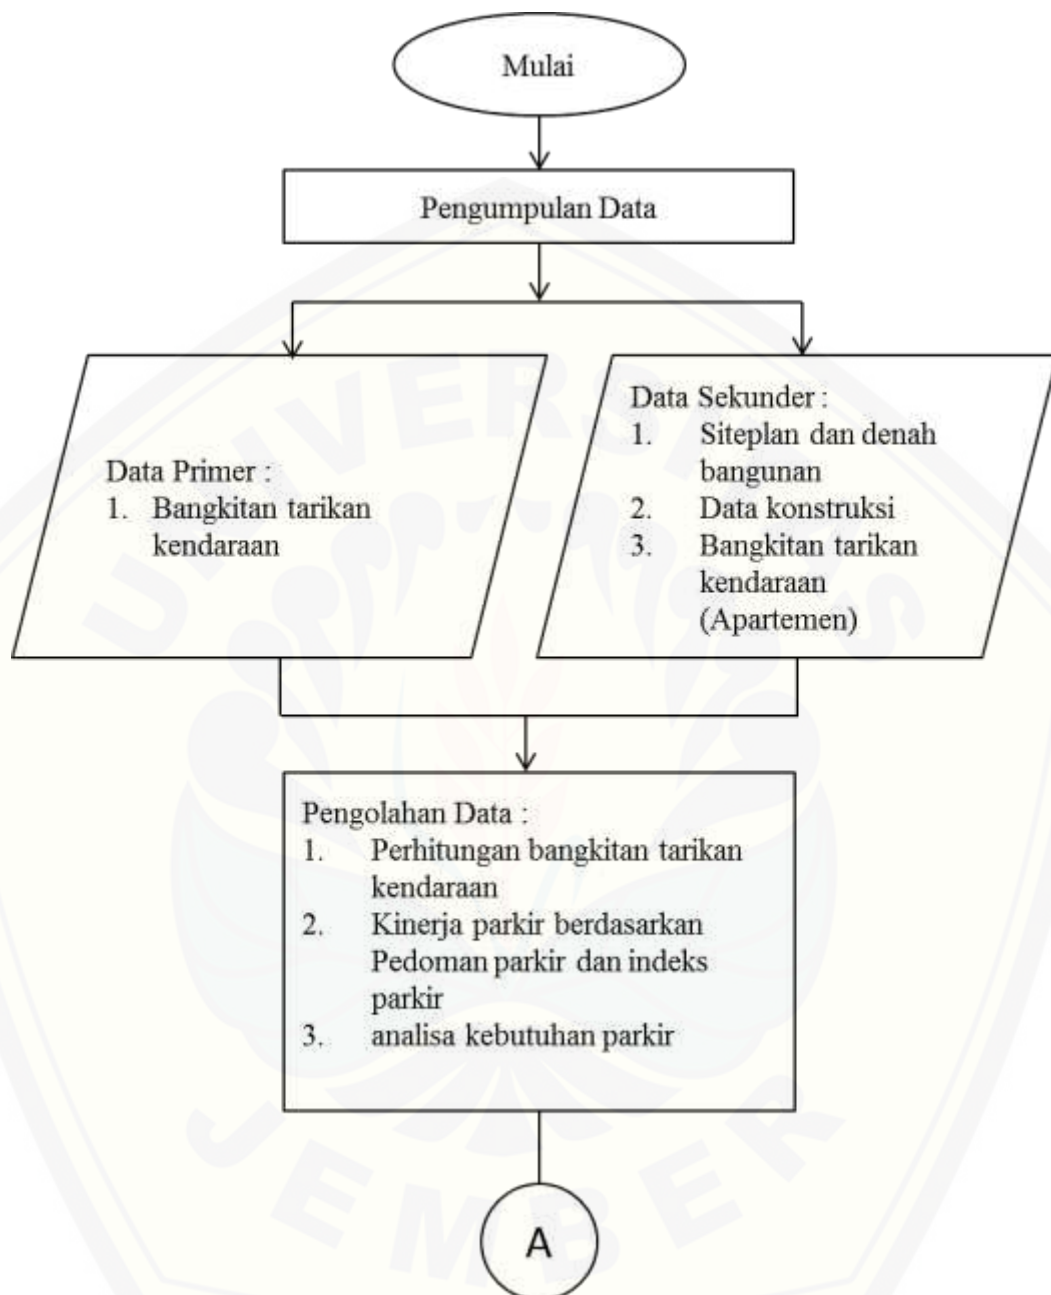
Mulai

Pengumpulan Data

Data Primer :
1. Bangkitan tarikan kendaraan

Data Sekunder :
1. Siteplan dan denah bangunan
2. Data konstruksi
3. Bangkitan tarikan kendaraan (Apartemen)

Pengolahan Data :
1. Perhitungan bangkitan tarikan kendaraan
2. Kinerja parkir berdasarkan Pedoman parkir dan indeks parkir
3. analisa kebutuhan parkir

A

UNIVERSITAS JEMBER